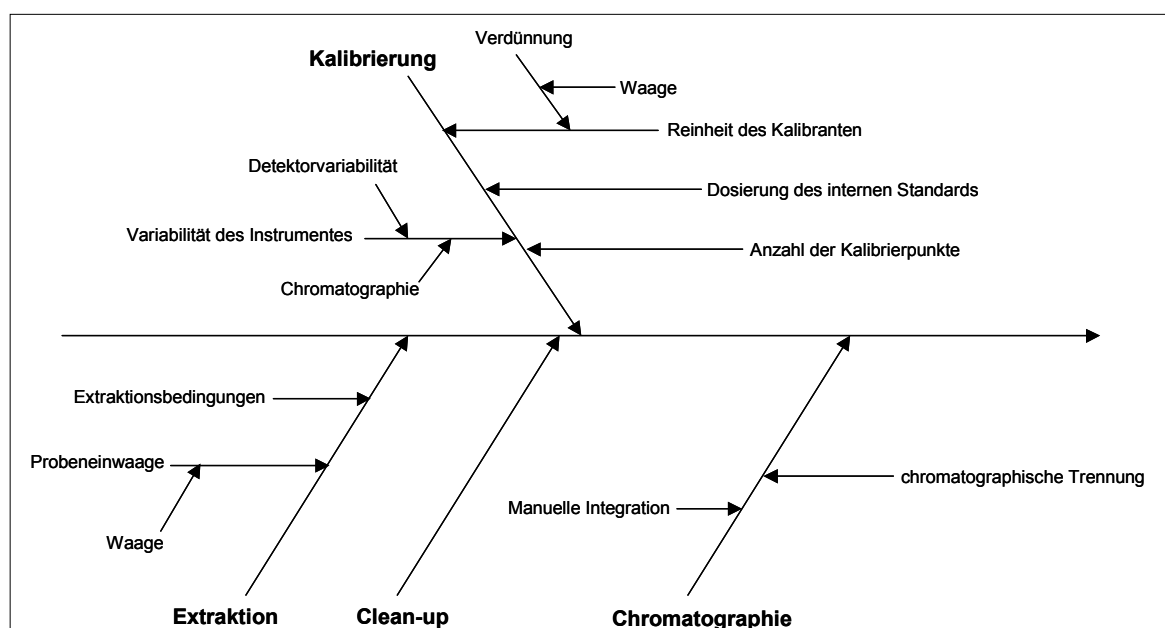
Kalibrierung

Verdünnung

Waage

Reinheit des Kalibranten

Dosierung des internen Standards

Detektorvariabilität

Variabilität des Instrumentes

Anzahl der Kalibrierpunkte

Chromatographie

Extraktionsbedingungen

Probeneinwaage

Waage

chromatographische Trennung

Manuelle Integration

Extraktion

Clean-up

Chromatographie